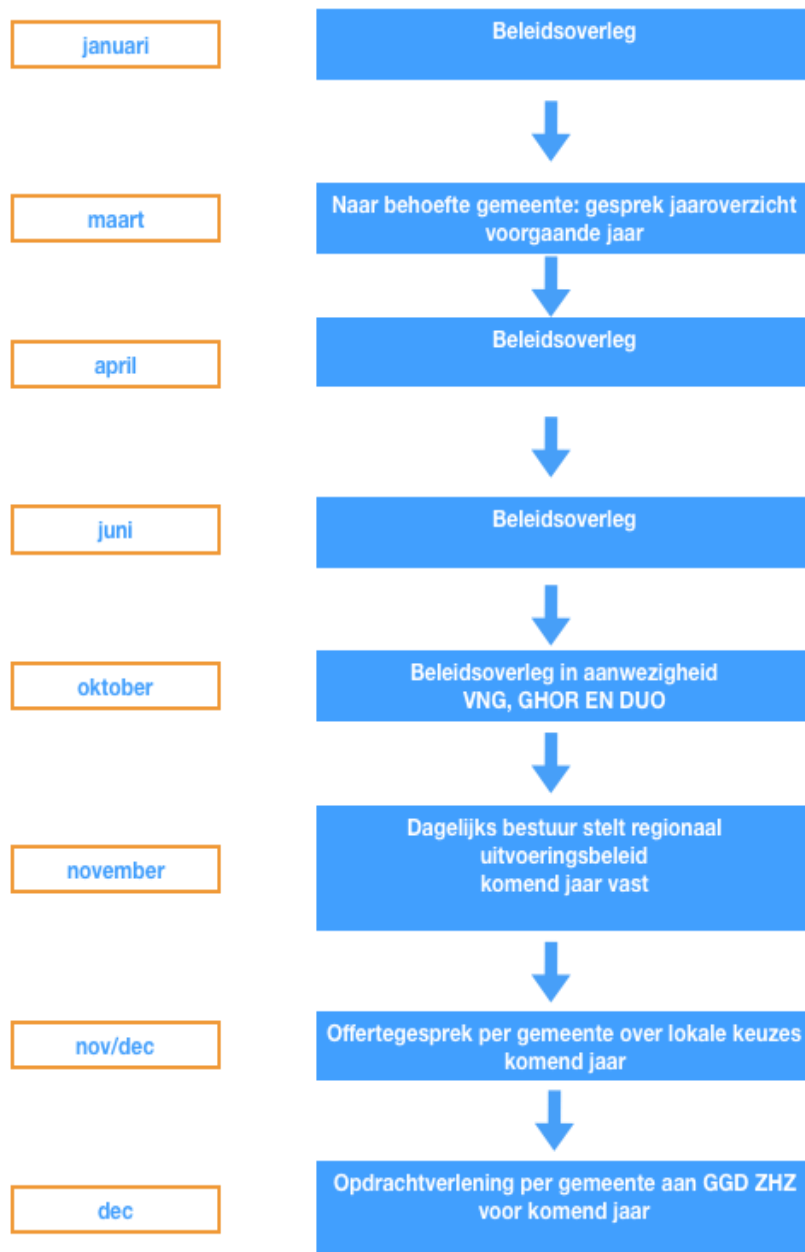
januari

Beleidsoverleg

maart

Naar behoefte gemeente: gesprek jaaroverzicht voorgaande jaar

april

Beleidsoverleg

juni

Beleidsoverleg

oktober

Beleidsoverleg in aanwezigheid VNG, GHOR EN DUO

november

Dagelijks bestuur stelt regionaal uitvoeringsbeleid komend jaar vast

nov/dec

Offertegesprek per gemeente over lokale keuzes komend jaar

dec

Opdrachtverlening per gemeente aan GGD ZHZ voor komend jaar